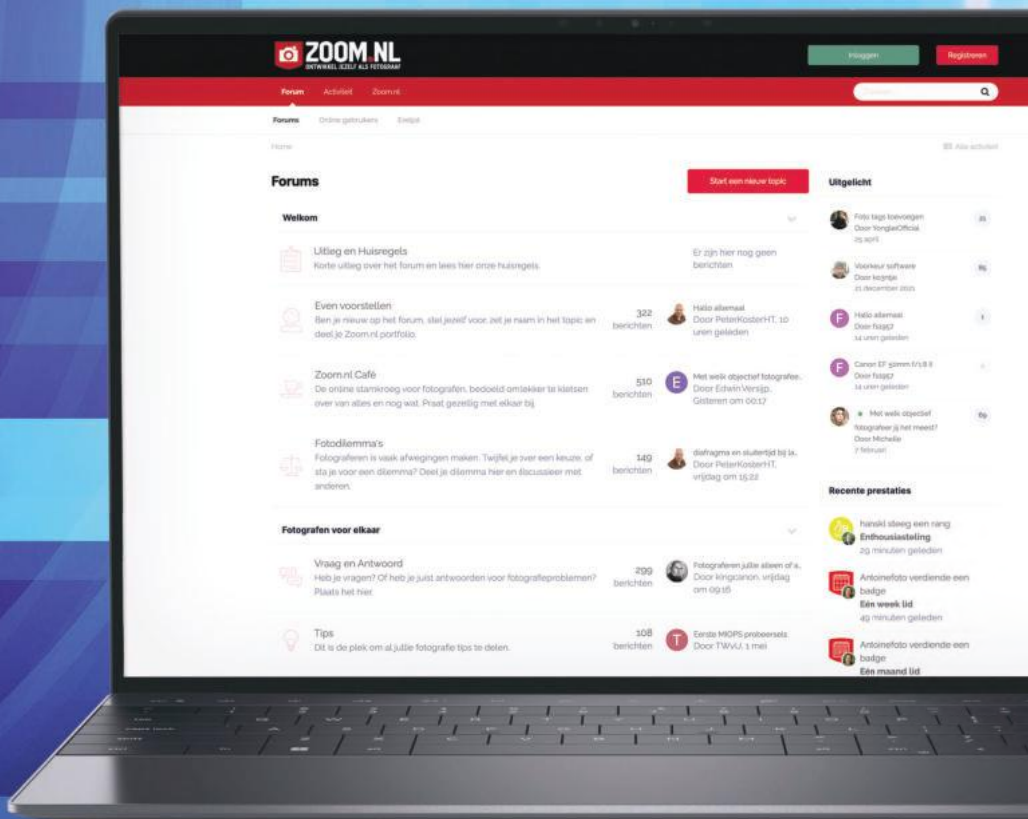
ZOOM.NL
ONTWIKKEL JEZELF ALS FOTOGRAAF

Inloggen Registreren

Forum Activiteit Zoom.nl

Forums Online gebruikers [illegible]

Home

Forums

Start een nieuw topic

Welkom

Uitleg en Huisregels
Korte uitleg over het forum en lees hier onze huisregels.
Er zijn hier nog geen berichten

Even voorstellen
Ben je nieuw op het forum, stel jezelf voor, zet je naam in het topic en deel je Zoom.nl portfolio.
322 berichten
Hallo allemaal
Door PeterKosterHT, 10 uren geleden

Zoom.nl Café
De online stamkroeg voor fotografen, bedoeld om lekker te kletsen over van alles en nog wat. Praat gezellig met elkaar bij.
510 berichten
Met welk objectief fotografee..
Door EdwinVersijp, Gisteren om 00:17

Fotodilemma's
Fotograferen is vaak afwegingen maken. Twijfel je over een keuze, of sta je voor een dilemma? Deel je dilemma hier en discussieer met anderen.
149 berichten
diafragma en sluitertijd bij la..
Door PeterKosterHT, vrijdag om 15:22

Fotografen voor elkaar

Vraag en Antwoord
Heb je vragen? Of heb je juist antwoorden voor fotografieproblemen? Plaats het hier.
299 berichten
Fotograferen jullie alleen of s..
Door kingcanon, vrijdag om 09:16

Tips
Dit is de plek om al jullie fotografie tips te delen.
108 berichten
Eerste MIOPS proberen..
Door TWvU, 1 mei

Uitgelicht

Foto tags toevoegen
Door YongleOfficial
25 april

Voorkeur software
Door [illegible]
21 december 2021

Hallo allemaal
Door f12957
14 uren geleden

Canon EF 50mm f/1.8 II
Door f12957
14 uren geleden

Met welk objectief fotografeer jij het meest?
Door Michelle
7 februari

Recente prestaties

hanski steeg een rang
Enthousiasteling
29 minuten geleden

Antoinefoto verdiende een badge
Eén week lid
49 minuten geleden

Antoinefoto verdiende een badge
Eén maand lid